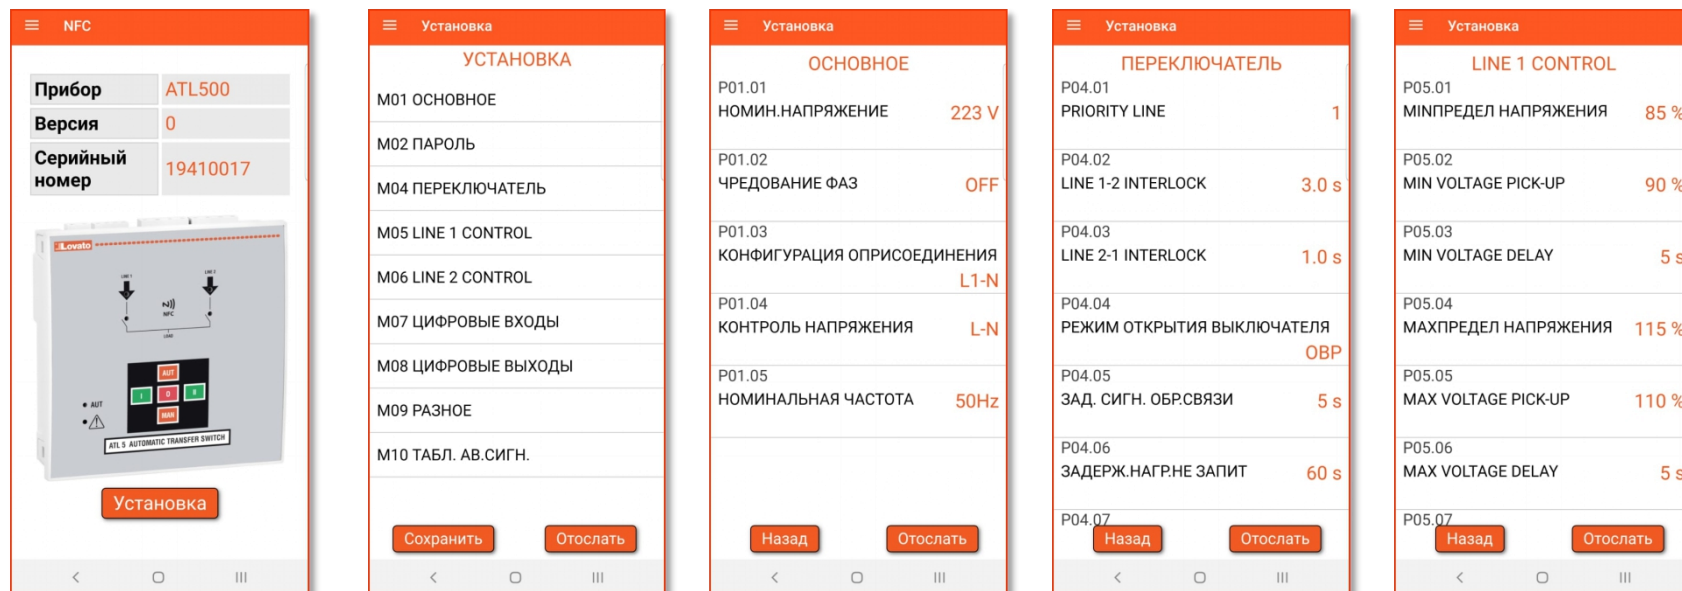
NFC

| Прибор | ATL500 |
|---|---|
| Версия | 0 |
| Серийный номер | 19410017 |

Lovato
LINE 1
LINE 2
NFC
LOAD
AUT
MAN
AUT
ATL 5 AUTOMATIC TRANSFER SWITCH

Установка

Установка

УСТАНОВКА
M01 ОСНОВНОЕ
M02 ПАРОЛЬ
M04 ПЕРЕКЛЮЧАТЕЛЬ
M05 LINE 1 CONTROL
M06 LINE 2 CONTROL
M07 ЦИФРОВЫЕ ВХОДЫ
M08 ЦИФРОВЫЕ ВЫХОДЫ
M09 РАЗНОЕ
M10 ТАБЛ. АВ.СИГН.
Сохранить
Отослать

Установка

ОСНОВНОЕ
P01.01
НОМИН.НАПРЯЖЕНИЕ 223 V
P01.02
ЧРЕДОВАНИЕ ФАЗ OFF
P01.03
КОНФИГУРАЦИЯ ОПРИСОЕДИНЕНИЯ L1-N
P01.04
КОНТРОЛЬ НАПРЯЖЕНИЯ L-N
P01.05
НОМИНАЛЬНАЯ ЧАСТОТА 50Hz
Назад
Отослать

Установка

ПЕРЕКЛЮЧАТЕЛЬ
P04.01
PRIORITY LINE 1
P04.02
LINE 1-2 INTERLOCK 3.0 s
P04.03
LINE 2-1 INTERLOCK 1.0 s
P04.04
РЕЖИМ ОТКРЫТИЯ ВЫКЛЮЧАТЕЛЯ OBP
P04.05
ЗАД. СИГН. ОБР.СВЯЗИ 5 s
P04.06
ЗАДЕРЖ.НАГР.НЕ ЗАПИТ 60 s
P04.07
Назад
Отослать

Установка

LINE 1 CONTROL
P05.01
MINПРЕДЕЛ НАПРЯЖЕНИЯ 85 %
P05.02
MIN VOLTAGE PICK-UP 90 %
P05.03
MIN VOLTAGE DELAY 5 s
P05.04
MAXПРЕДЕЛ НАПРЯЖЕНИЯ 115 %
P05.05
MAX VOLTAGE PICK-UP 110 %
P05.06
MAX VOLTAGE DELAY 5 s
P05.07
Назад
Отослать